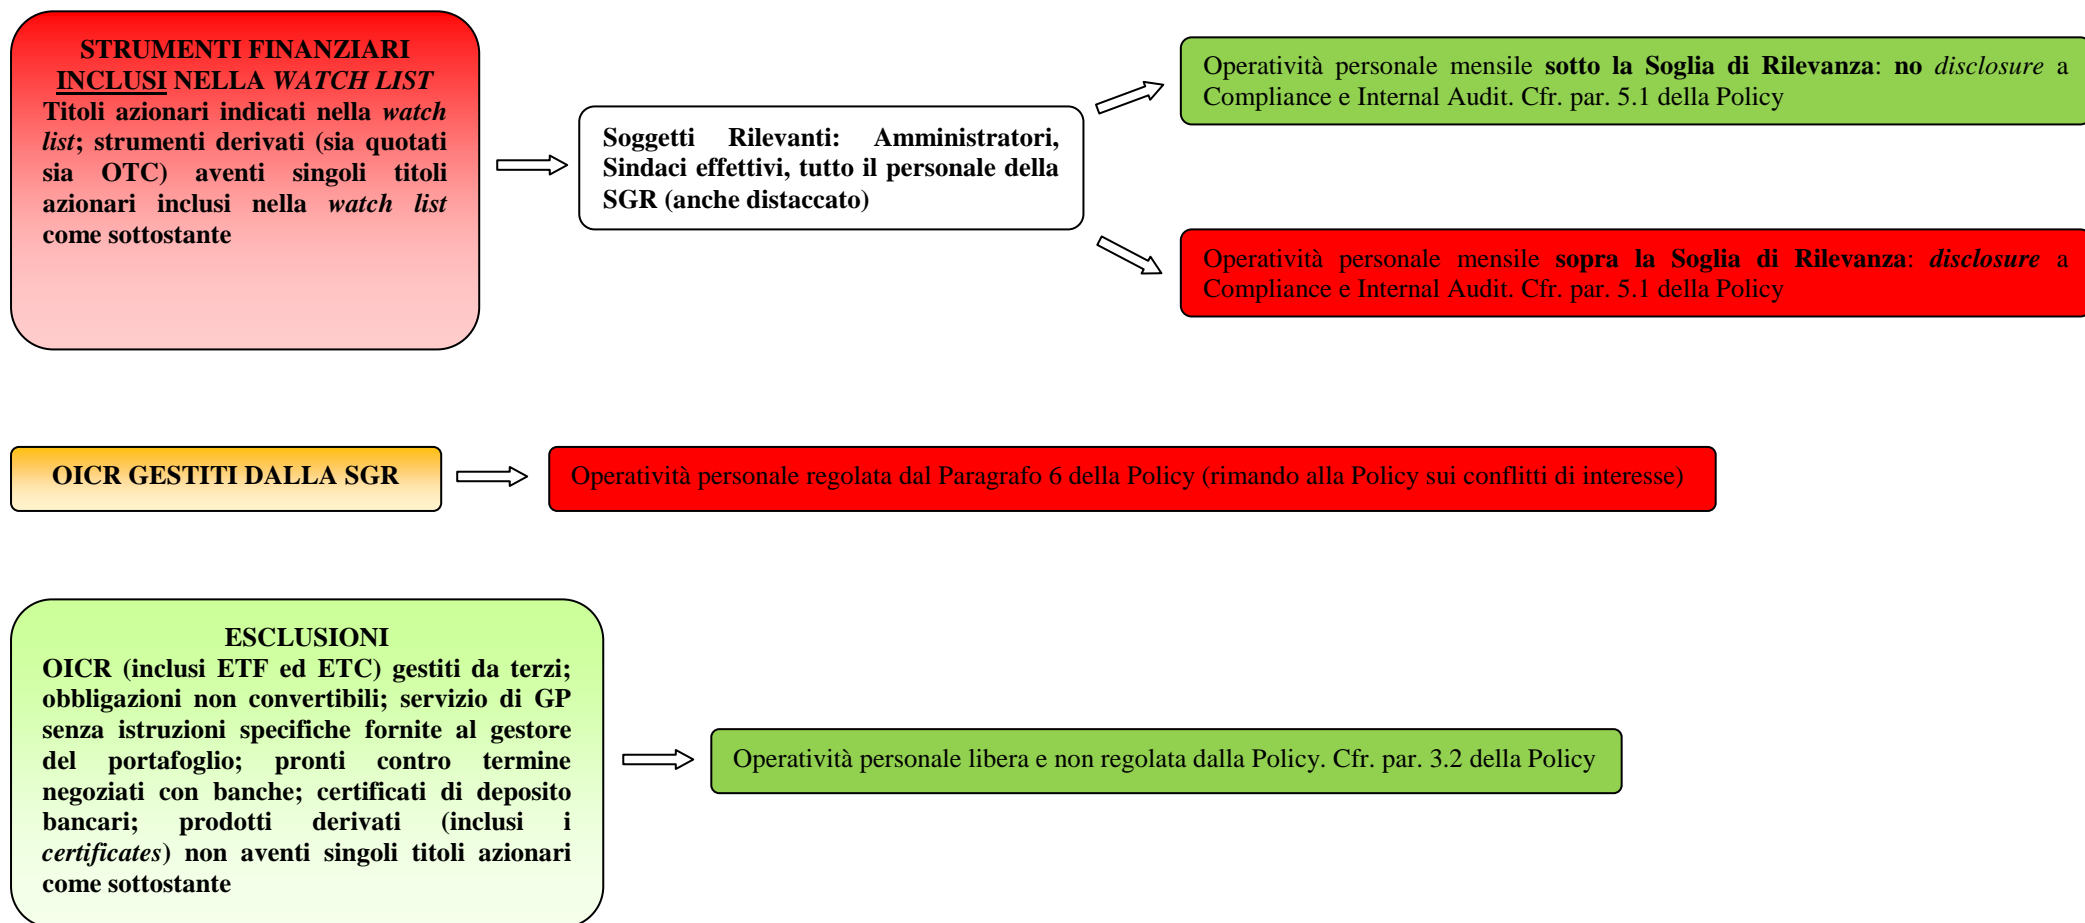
STRUMENTI FINANZIARI INCLUSI NELLA WATCH LIST
Titoli azionari indicati nella watch list; strumenti derivati (sia quotati sia OTC) aventi singoli titoli azionari inclusi nella watch list come sottostante

Soggetti Rilevanti: Amministratori, Sindaci effettivi, tutto il personale della SGR (anche distaccato)

Operatività personale mensile sotto la Soglia di Rilevanza: no disclosure a Compliance e Internal Audit. Cfr. par. 5.1 della Policy

Operatività personale mensile sopra la Soglia di Rilevanza: disclosure a Compliance e Internal Audit. Cfr. par. 5.1 della Policy

OICR GESTITI DALLA SGR

Operatività personale regolata dal Paragrafo 6 della Policy (rimando alla Policy sui conflitti di interesse)

ESCLUSIONI
OICR (inclusi ETF ed ETC) gestiti da terzi; obbligazioni non convertibili; servizio di GP senza istruzioni specifiche fornite al gestore del portafoglio; pronti contro termine negoziati con banche; certificati di deposito bancari; prodotti derivati (inclusi i certificates) non aventi singoli titoli azionari come sottostante

Operatività personale libera e non regolata dalla Policy. Cfr. par. 3.2 della Policy